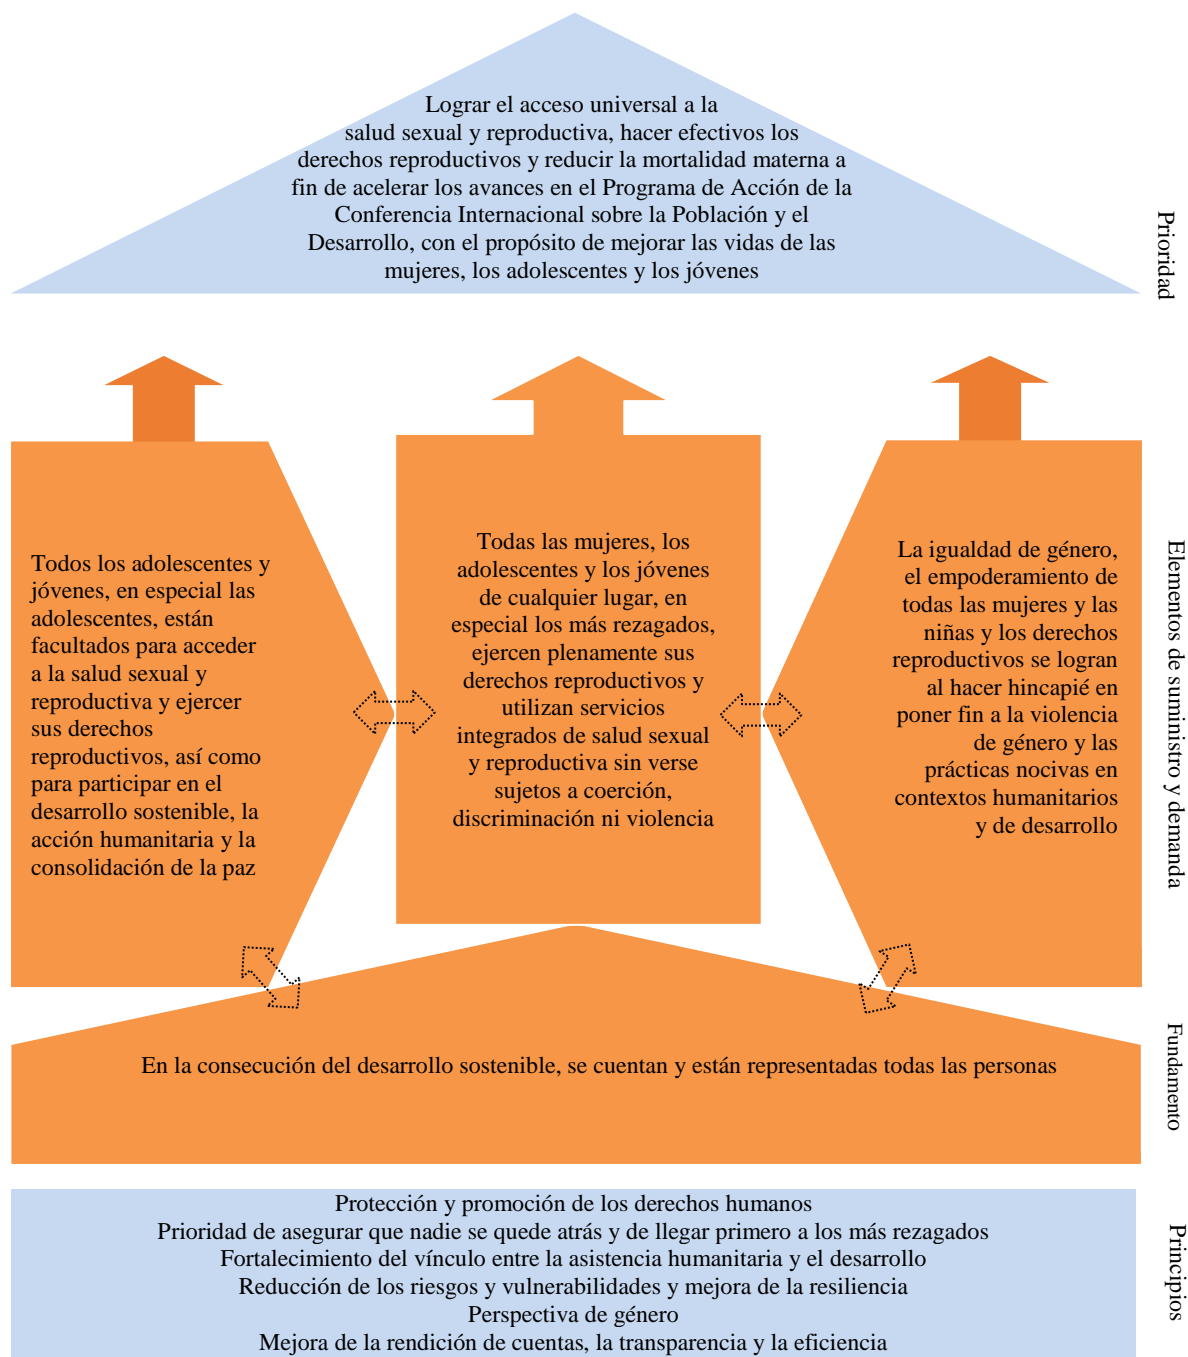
Lograr el acceso universal a la salud sexual y reproductiva, hacer efectivos los derechos reproductivos y reducir la mortalidad materna a fin de acelerar los avances en el Programa de Acción de la Conferencia Internacional sobre la Población y el Desarrollo, con el propósito de mejorar las vidas de las mujeres, los adolescentes y los jóvenes

Prioridad

Todos los adolescentes y jóvenes, en especial las adolescentes, están facultados para acceder a la salud sexual y reproductiva y ejercer sus derechos reproductivos, así como para participar en el desarrollo sostenible, la acción humanitaria y la consolidación de la paz

Todas las mujeres, los adolescentes y los jóvenes de cualquier lugar, en especial los más rezagados, ejercen plenamente sus derechos reproductivos y utilizan servicios integrados de salud sexual y reproductiva sin verse sujetos a coerción, discriminación ni violencia

La igualdad de género, el empoderamiento de todas las mujeres y las niñas y los derechos reproductivos se logran al hacer hincapié en poner fin a la violencia de género y las prácticas nocivas en contextos humanitarios y de desarrollo

Elementos de suministro y demanda

En la consecución del desarrollo sostenible, se cuentan y están representadas todas las personas

Fundamento

Protección y promoción de los derechos humanos
Prioridad de asegurar que nadie se quede atrás y de llegar primero a los más rezagados
Fortalecimiento del vínculo entre la asistencia humanitaria y el desarrollo
Reducción de los riesgos y vulnerabilidades y mejora de la resiliencia
Perspectiva de género
Mejora de la rendición de cuentas, la transparencia y la eficiencia

Principios